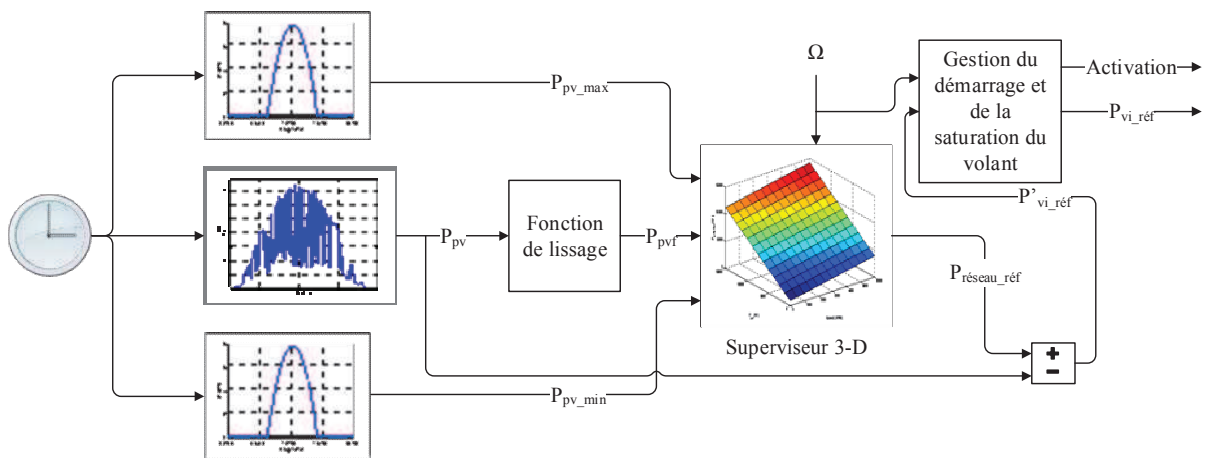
$P_{pv\_max}$

Ω

Gestion du démarrage et de la saturation du volant

Activation

$P_{vi\_réf}$

$P_{pv}$

Fonction de lissage

$P_{pvf}$

$P'_{vi\_réf}$

$P_{réseau\_réf}$

Superviseur 3-D

+

−

$P_{pv\_min}$